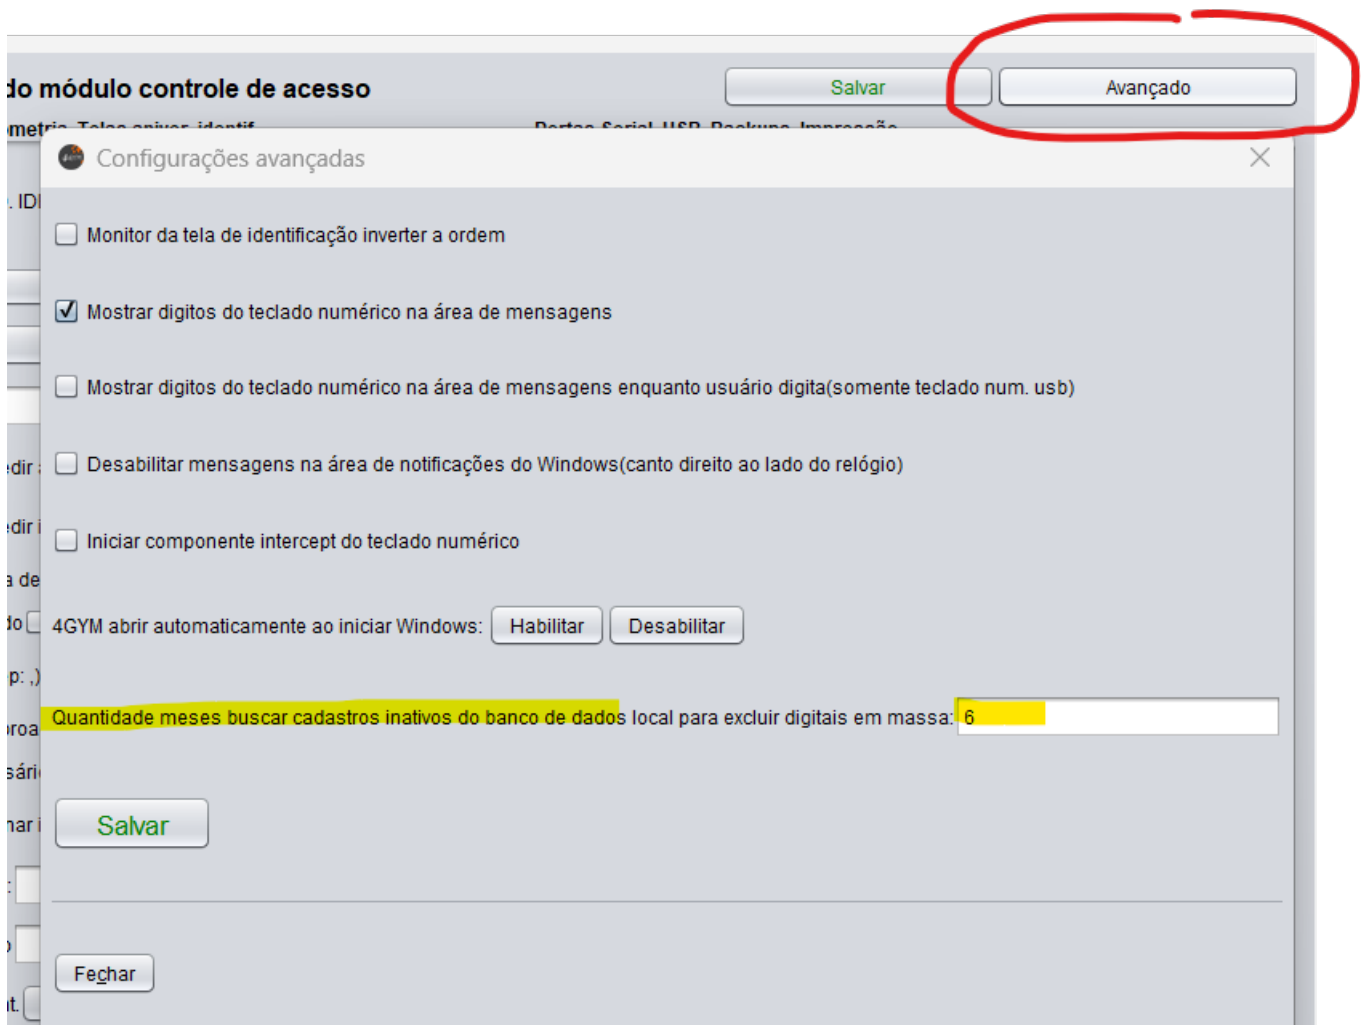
do módulo controle de acesso

Salvar

Avançado

metria Telas aniver identif

Portas Serial USB Backups Impressão

Configurações avançadas

. IDI

Monitor da tela de identificação inverter a ordem

Mostrar digitos do teclado numérico na área de mensagens

Mostrar digitos do teclado numérico na área de mensagens enquanto usuário digita(somente teclado num. usb)

edir

Desabilitar mensagens na área de notificações do Windows(canto direito ao lado do relógio)

edir i

Iniciar componente intercept do teclado numérico

a de

do

4GYM abrir automaticamente ao iniciar Windows:

Habilitar

Desabilitar

p: ,)

proa

Quantidade meses buscar cadastros inativos do banco de dados local para excluir digitais em massa:

6

sári

nar i

Salvar

Fechar

it.